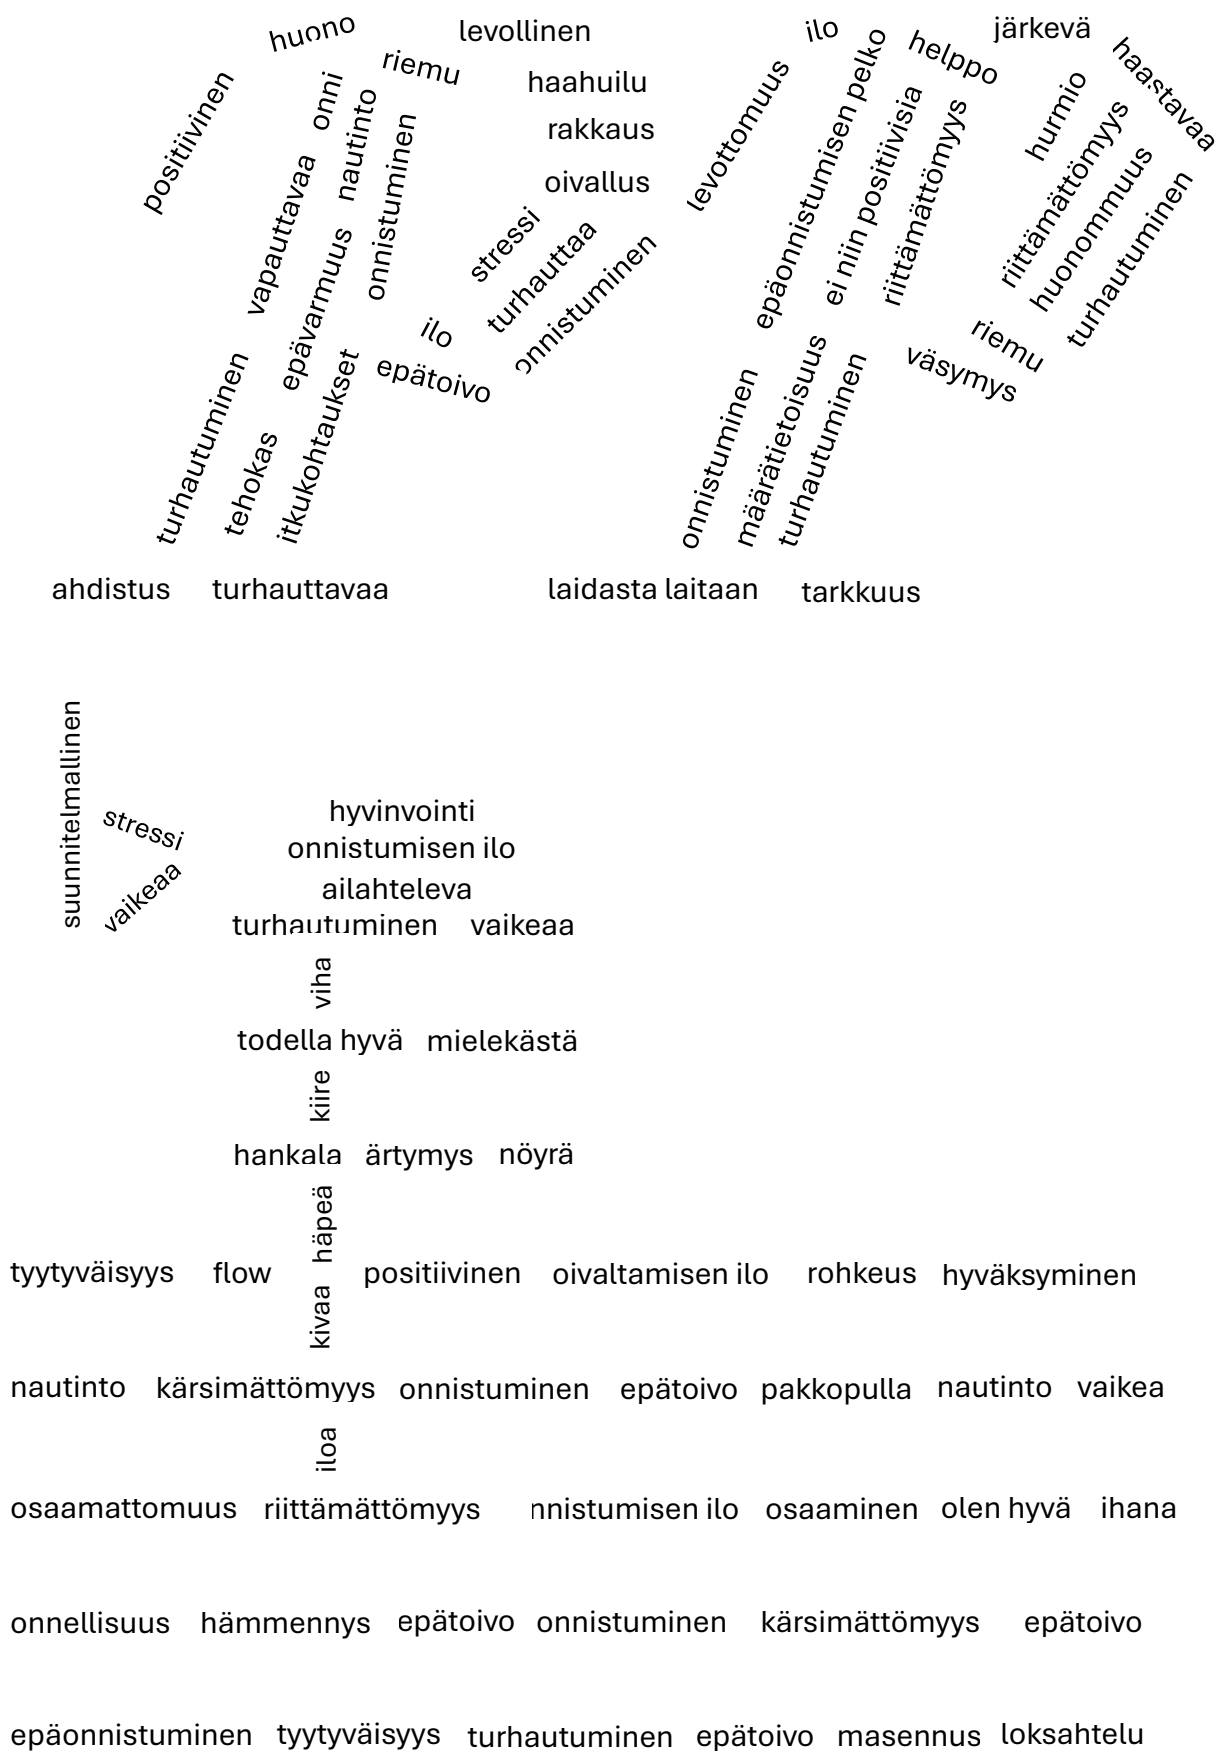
huono
levollinen
ilo
järkevä
positiivinen
riemu
onni
nautinto
haahuilu
levottomuus
epäonnistumisen pelko
helppo
haastavaa
rakkaus
oivallus
ei niin positiivisia
riittämättömyys
hurmio
riittämättömyys
huonommuus
turhautuminen
vapauttavaa
onnistuminen
epävarmuus
stressi
turhauttaa
onnistuminen
riemu
väsymys
ilo
epätoivo
turhautuminen
tehokas
itkukohtaukset
onnistuminen
määrätietoisuus
turhautuminen

ahdistus turhauttavaa laidasta laitaan tarkkuus

suunnitelmallinen
stressi
vaikeaa
hyvinvointi
onnistumisen ilo
ailahteleva
turhautuminen vaikeaa
viha
todella hyvä mielekästä
kiire
hankala ärtymys nöyrä
häpeä
kivaa
tyytyväisyys flow positiivinen oivaltamisen ilo rohkeus hyväksyminen

nautinto kärsimättömyys onnistuminen epätoivo pakkopulla nautinto vaikea

iloa

osaamattomuus riittämättömyys nnistumisen ilo osaaminen olen hyvä ihana

onnellisuus hämmennys epätoivo onnistuminen kärsimättömyys epätoivo

epäonnistuminen tyytyväisyys turhautuminen epätoivo masennus loksahtelu